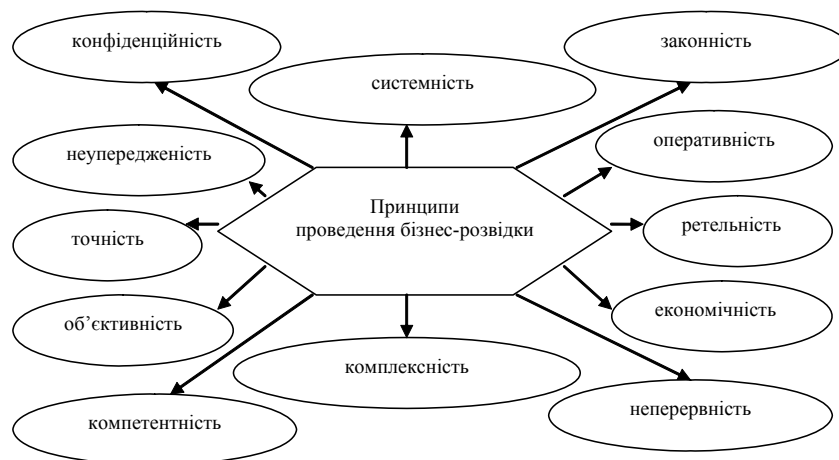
конфіденційність

системність

законність

неупередженість

оперативність

Принципи проведення бізнес-розвідки

точність

ретельність

об'єктивність

економічність

комплексність

компетентність

неперервність